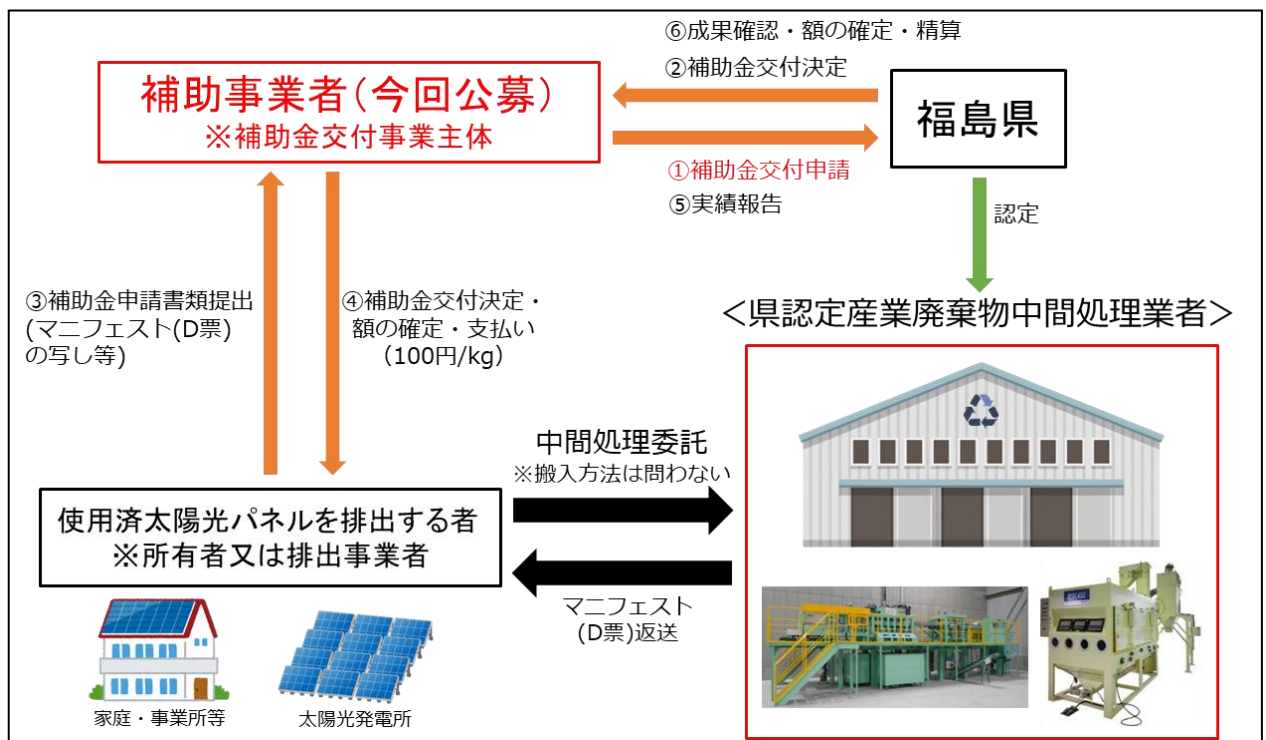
補助事業者（今回公募）
※補助金交付事業主体

⑥成果確認・額の確定・精算
②補助金交付決定

福島県

①補助金交付申請
⑤実績報告

認定

③補助金申請書類提出 (マニフェスト(D票) の写し等)

④補助金交付決定・額の確定・支払い (100円/kg)

＜県認定産業廃棄物中間処理業者＞

中間処理委託
※搬入方法は問わない

使用済太陽光パネルを排出する者
※所有者又は排出事業者

マニフェスト
(D票)返送

家庭・事業所等

太陽光発電所